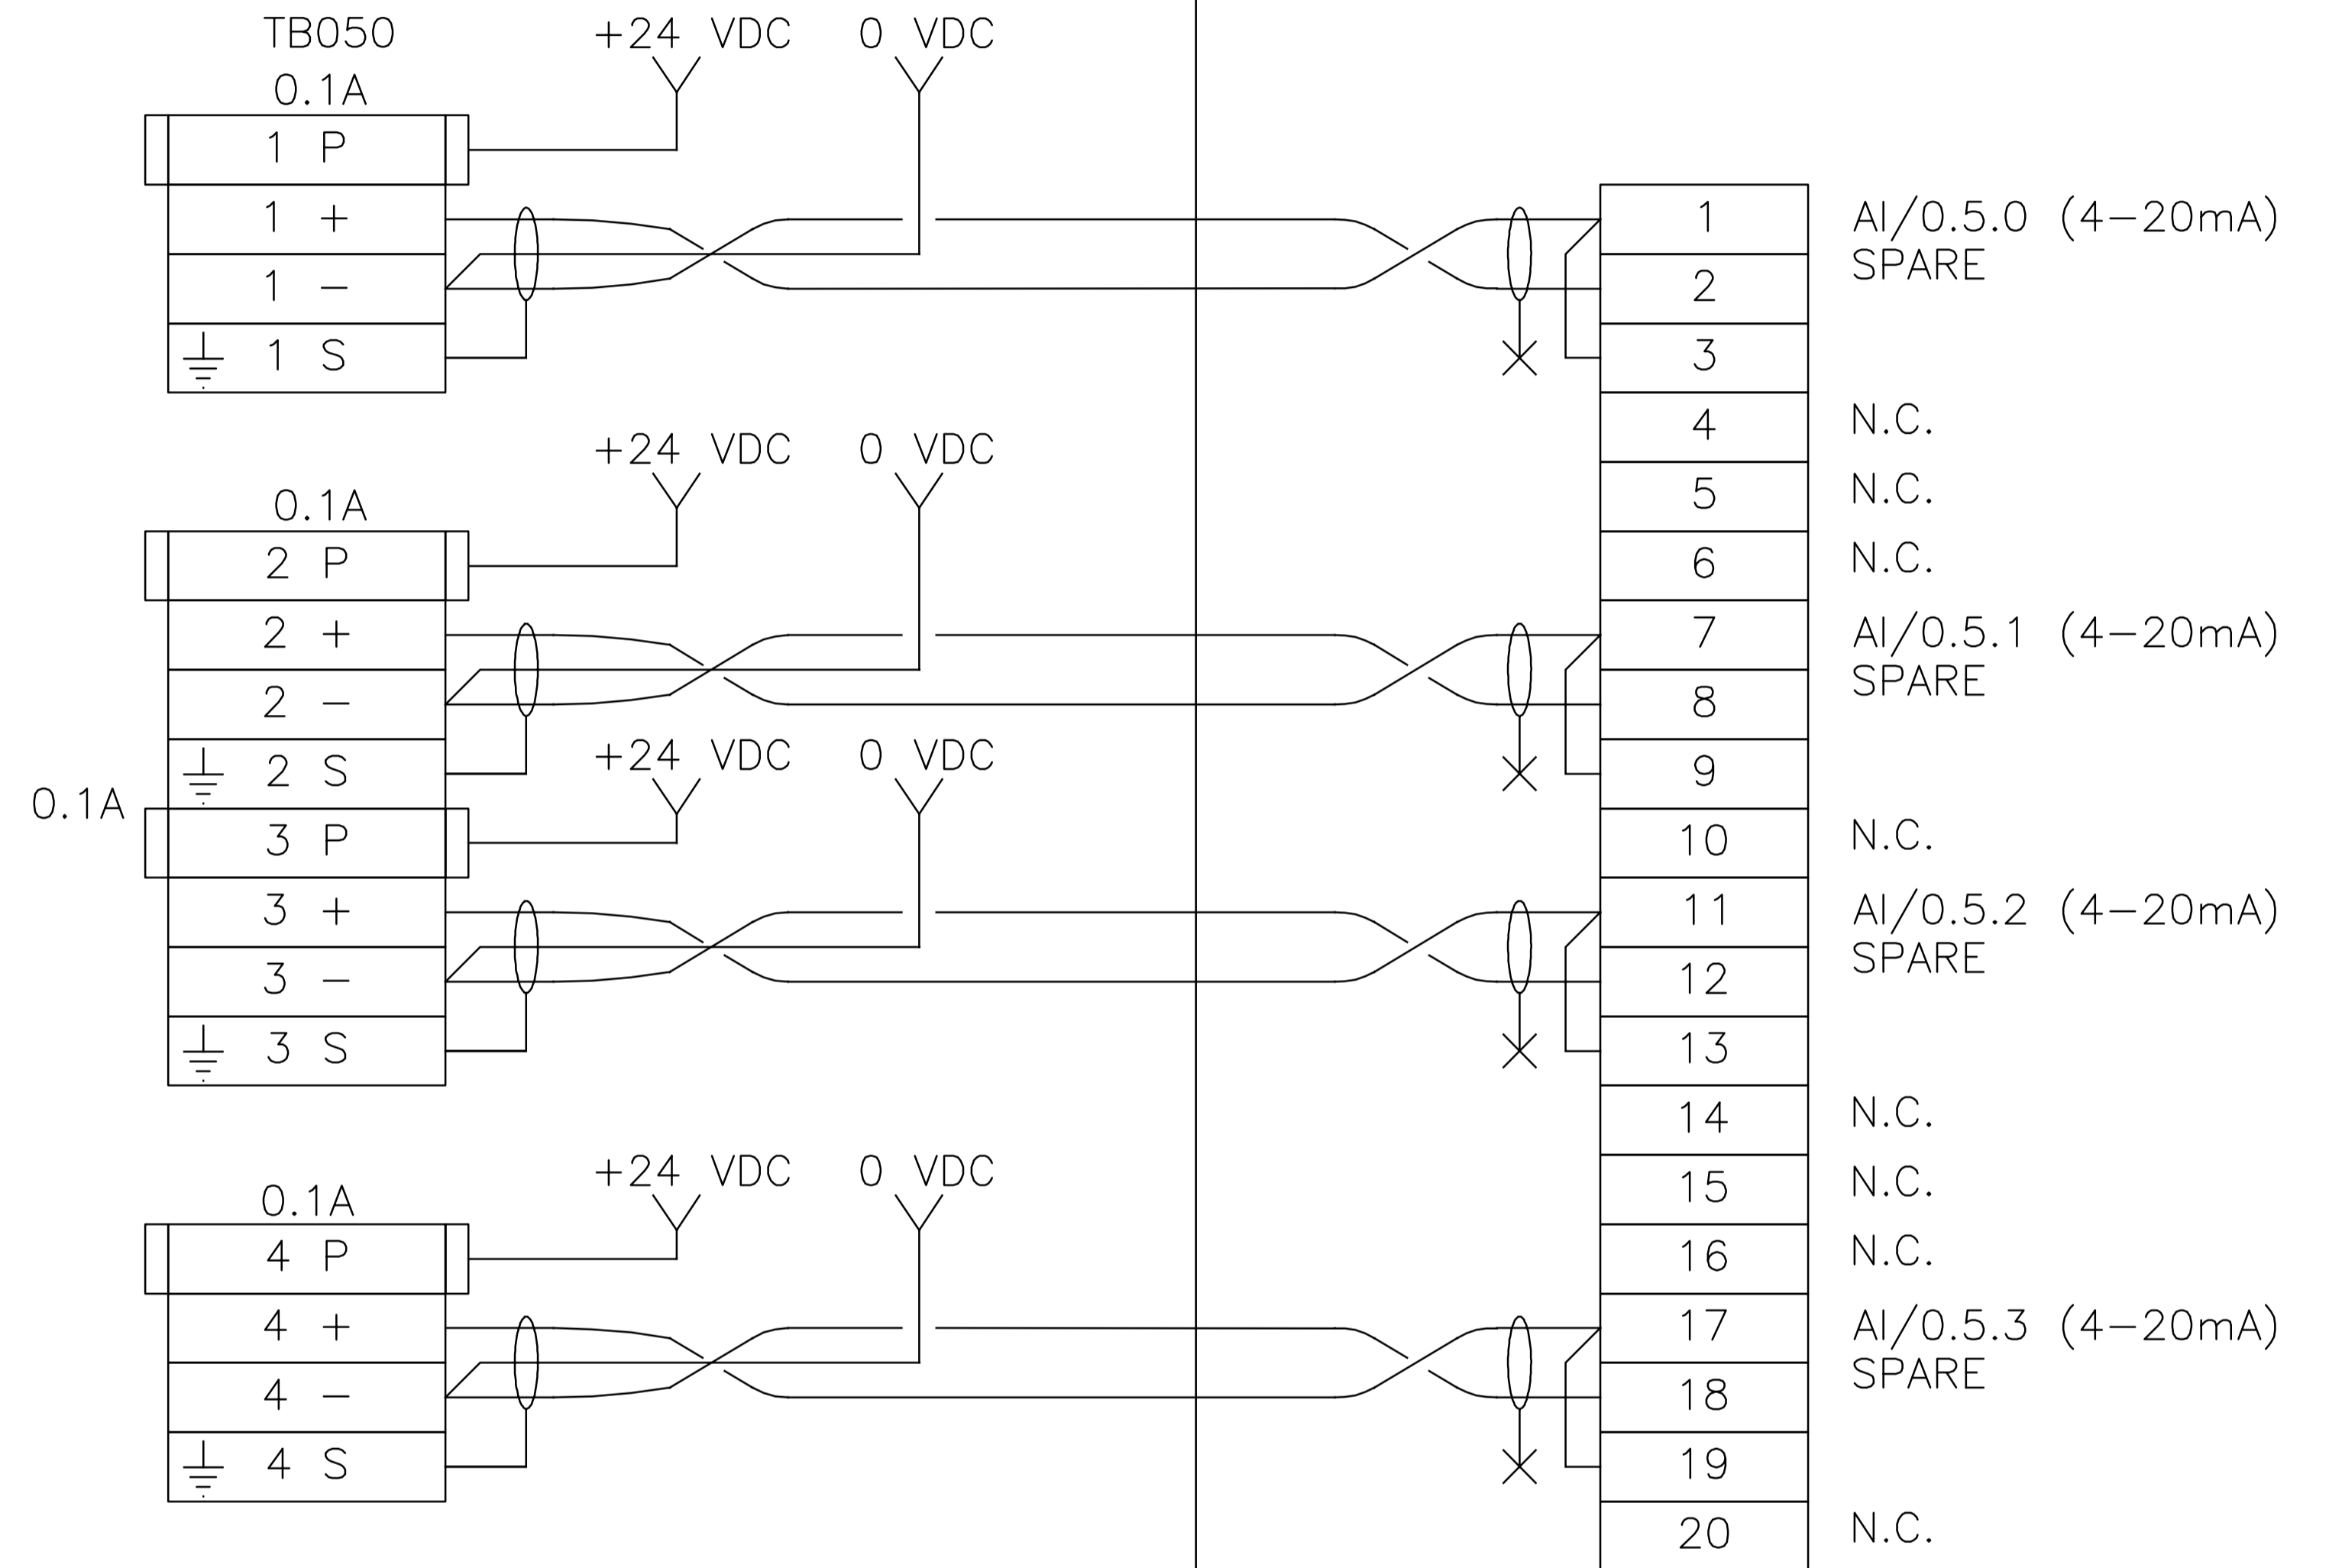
TB050
0.1A
+24 VDC 0 VDC
1 P
1 +
1 −
1 S

0.1A
+24 VDC 0 VDC
2 P
2 +
2 −
2 S

0.1A
+24 VDC 0 VDC
3 P
3 +
3 −
3 S

0.1A
+24 VDC 0 VDC
4 P
4 +
4 −
4 S

1 AI/0.5.0 (4−20mA)
2 SPARE
3
4 N.C.
5 N.C.
6 N.C.
7 AI/0.5.1 (4−20mA)
8 SPARE
9
10 N.C.
11 AI/0.5.2 (4−20mA)
12 SPARE
13
14 N.C.
15 N.C.
16 N.C.
17 AI/0.5.3 (4−20mA)
18 SPARE
19
20 N.C.